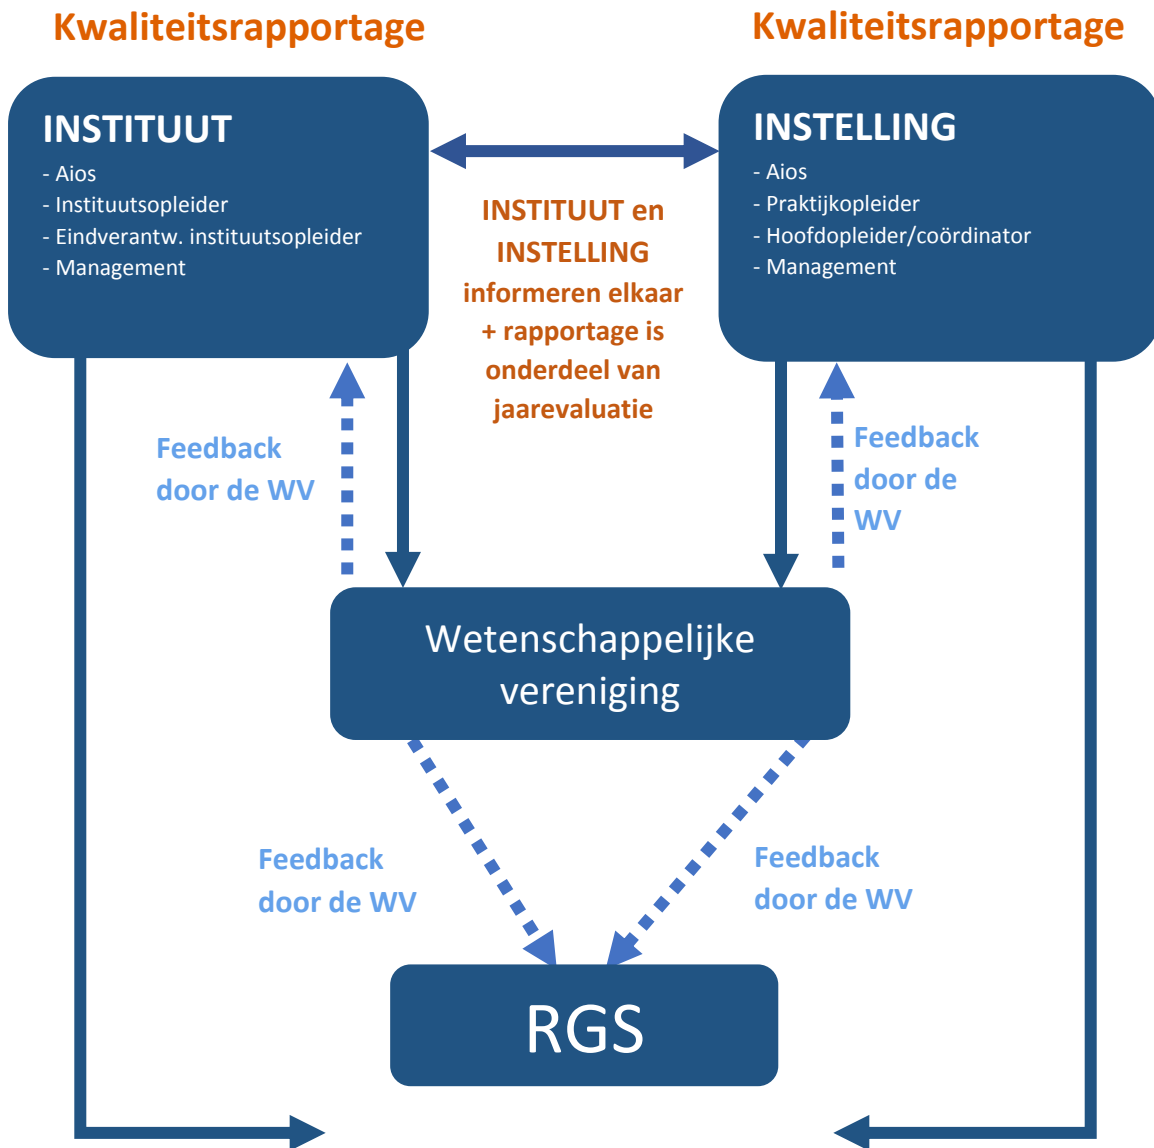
Kwaliteitsrapportage

Kwaliteitsrapportage

INSTITUUT
- Aios
- Instituutsopleider
- Eindverantw. instituutsopleider
- Management

INSTELLING
- Aios
- Praktijkopleider
- Hoofdopleider/coördinator
- Management

INSTITUUT en INSTELLING informeren elkaar + rapportage is onderdeel van jaarevaluatie

Feedback door de WV

Feedback door de WV

Wetenschappelijke vereniging

Feedback door de WV

Feedback door de WV

RGS